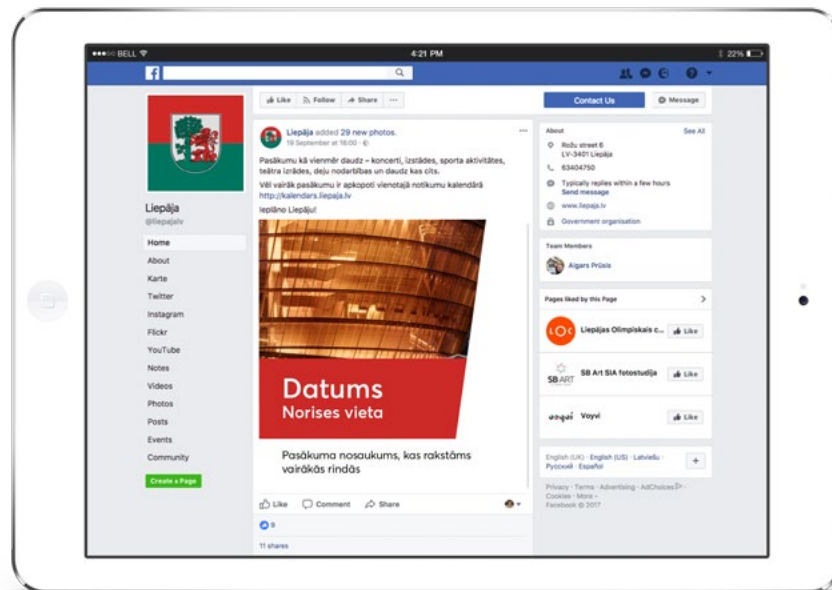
BELL 4:21 PM 22%

f

Liepāja
@liepajalv

Home
About
Karte
Twitter
Instagram
Flickr
YouTube
Notes
Videos
Photos
Posts
Events
Community

Create a Page

Like Follow Share ···

Liepāja added 29 new photos.
19 September at 18:00 ·

Pasākumu kā vienmēr daudz – koncerti, izstādes, sporta aktivitātes, teātra izrādes, deju nodarbības un daudz kas cits.
Vēl vairāk pasākumu ir apkopoti vienotajā notikumu kalendārā http://kalendars.liepaja.lv
Iepāno Liepāju!

Datums
Norises vieta

Pasākuma nosaukums, kas rakstāms vairākās rindās

Like Comment Share

9

11 shares

Contact Us Message

About See All
Rožu street 6
LV-3401 Liepāja
63404750
Typically replies within a few hours
Send message
www.liepaja.lv
Government organisation

Team Members
Aigars Prūsis

Pages liked by this Page
Liepājas Olimpiskais c... Like
SB ART SB Art SIA fotostudija Like
Voyvi Like

English (UK) · English (US) · Latviešu · Русский · Español

Privacy · Terms · Advertising · AdChoices · Cookies · More · Facebook © 2017